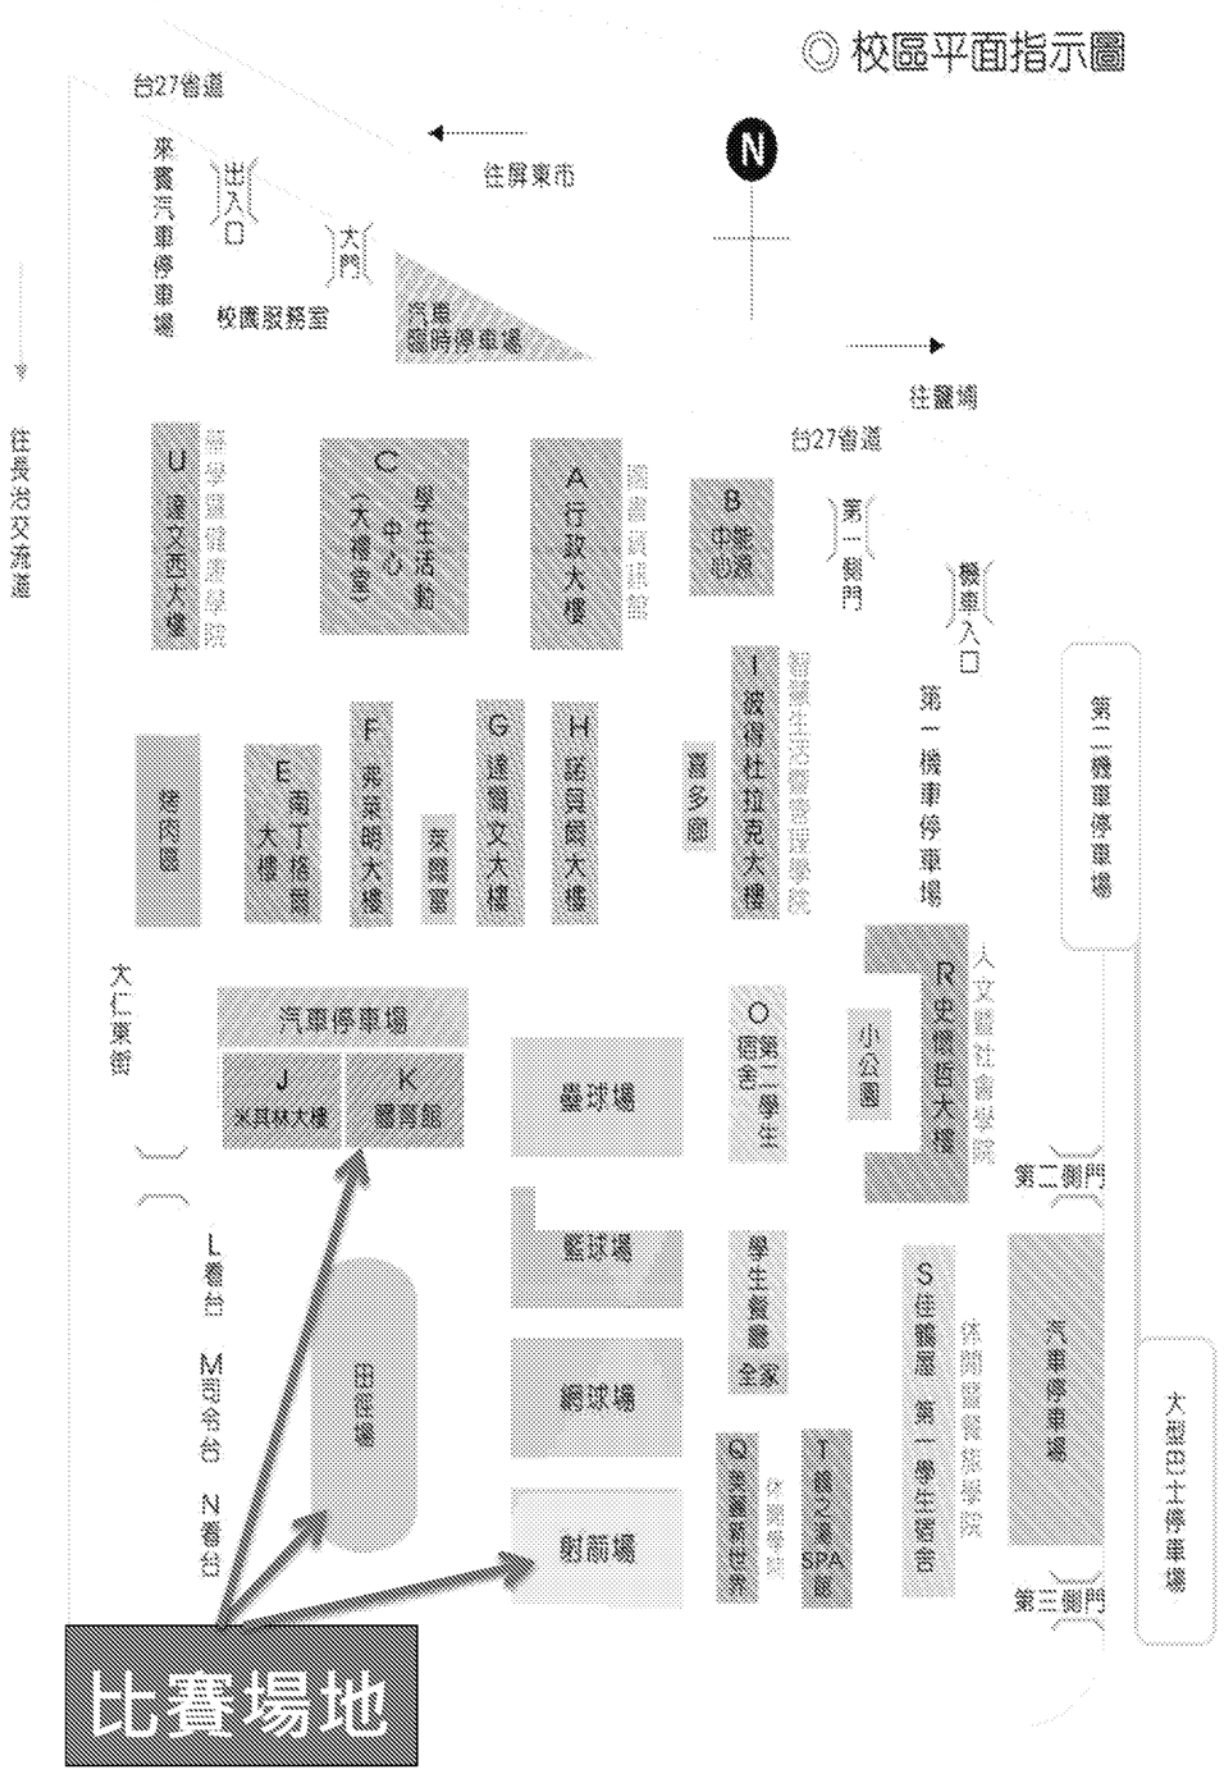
◎ 校區平面指示圖

台27省道

往屏東市

N

來賓汽車停車場

出入口

大門

校園服務室

汽車臨時停車場

往鹽埔

往長治交流道

台27省道

U 達文西大樓

醫學暨健康學院

C 學生活動中心（大禮堂）

A 行政大樓

圖書資訊館

B 中華心源

第一側門

機車入口

第一機車停車場

第二機車停車場

I 彼得杜拉克大樓

智慧生活暨管理學院

喜多園

H 諾貝爾大樓

G 達爾文大樓

萊爾宮

F 弗來明大樓

E 南丁格爾大樓

烤肉區

大仁東街

汽車停車場

J 米其林大樓

K 體育館

壘球場

O 第二學生宿舍

小公園

R 史懷哲大樓

人文暨社會學院

第二側門

籃球場

學生餐廳 全家

S 佳麗屋 第一學生宿舍

休閒暨餐旅學院

汽車停車場

大型巴士停車場

L 看台

M 司令台

N 看台

田徑場

網球場

射箭場

Q 美麗新世界

休閒學苑

T 龍之湖 SPA館

第三側門

比賽場地